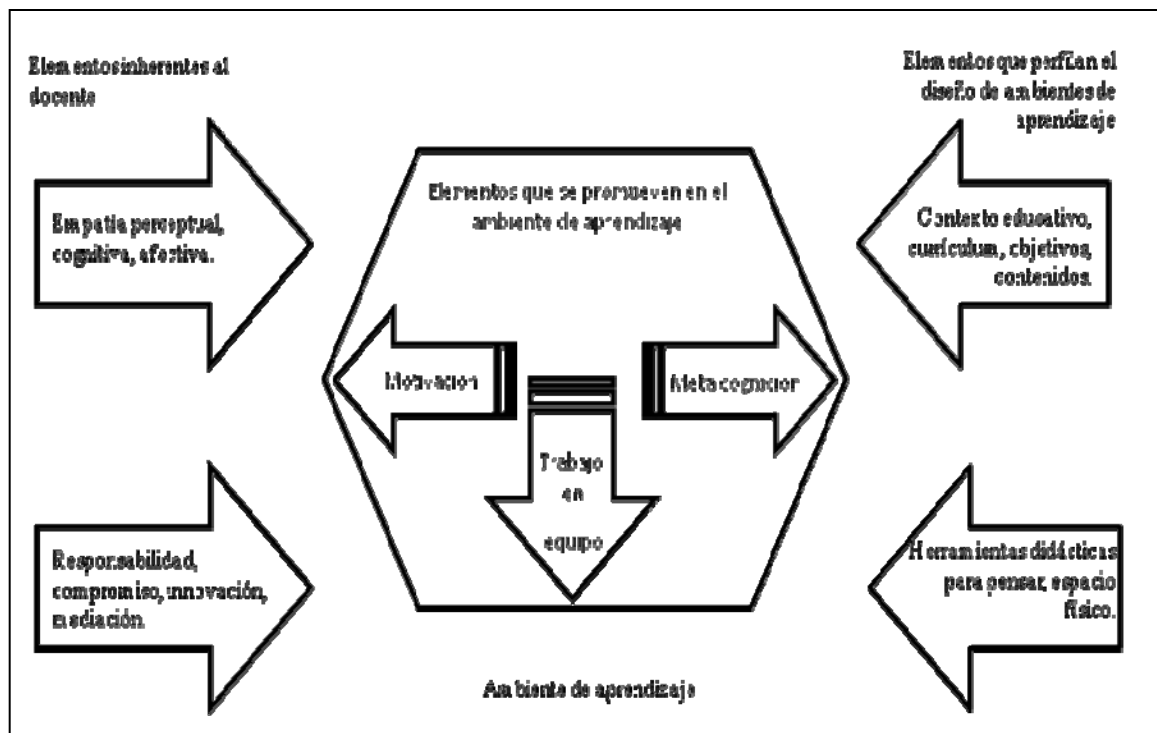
Elementos inherentes al docente

Elementos que perfilan el diseño de ambientes de aprendizaje

Elementos que se promueven en el ambiente de aprendizaje

Empatía perceptual, cognitiva, afectiva.

Contexto educativo, currículum, objetivos, contenidos.

Motivación

Metacognición

Trabajo en equipo

Responsabilidad, compromiso, innovación, mediación.

Herramientas didácticas para pensar, espacio físico.

Ambiente de aprendizaje